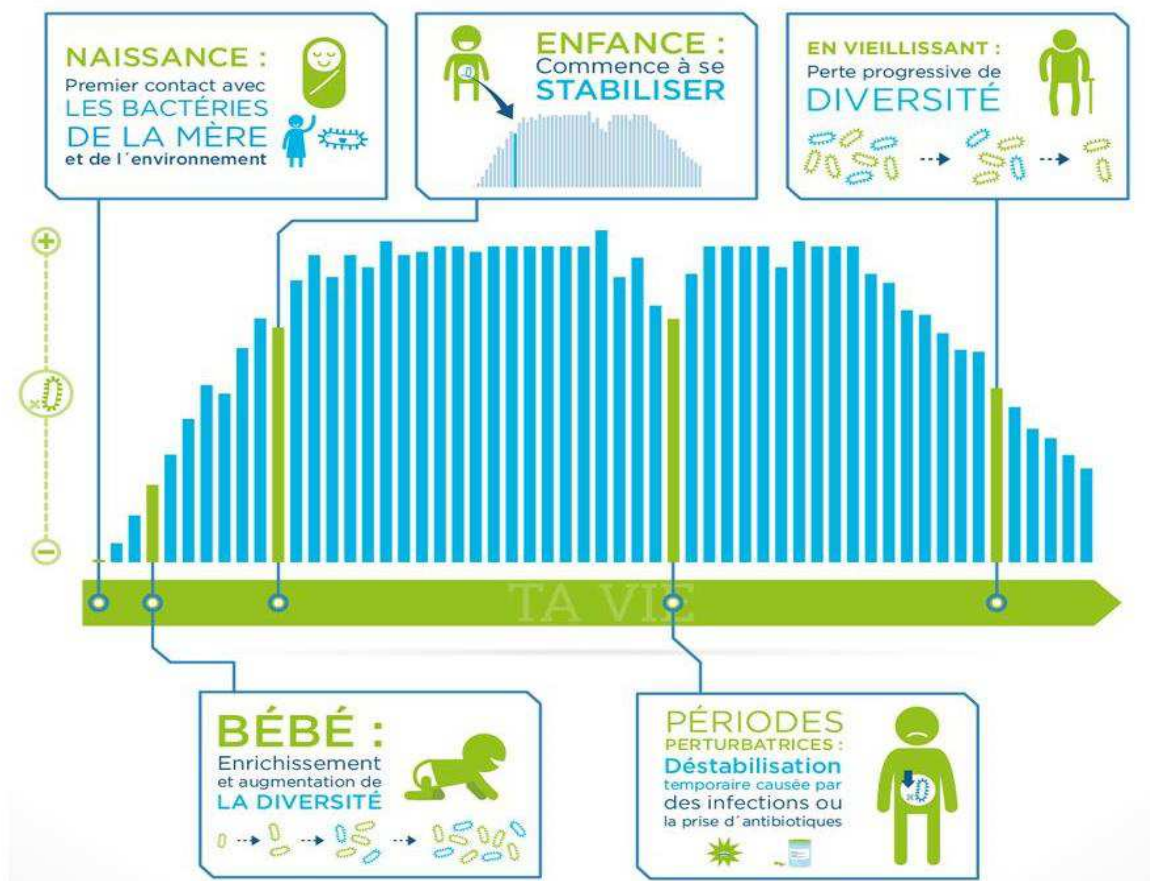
NAISSANCE :
Premier contact avec LES BACTÉRIES DE LA MÈRE et de l´environnement

ENFANCE :
Commence à se STABILISER

EN VIEILLISSANT :
Perte progressive de DIVERSITÉ

+

−

TA VIE

BÉBÉ :
Enrichissement et augmentation de LA DIVERSITÉ

PÉRIODES PERTURBATRICES :
Déstabilisation temporaire causée par des infections ou la prise d´antibiotiques